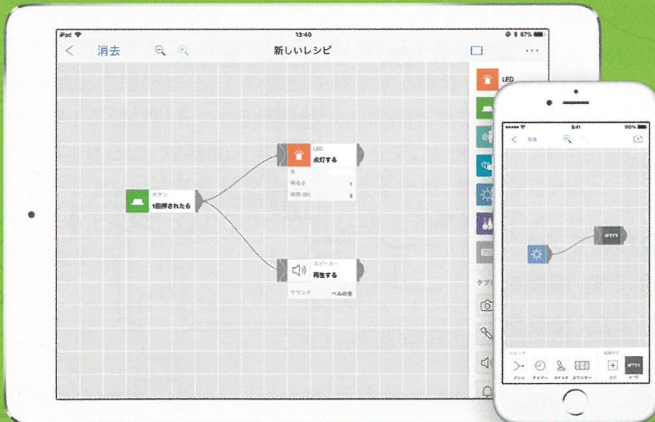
iPad
13:40
87%
<
消去
新しいレシピ
...
LED
ボタン
1回押されたら
LED
点灯する
色
明るさ
時間（秒）
1
3
スピーカー
再生する
サウンド
ベルの音
9:41
100%
<
消去
IFTTT
ロジック
アンド
タイマー
カウンター
IFTTT